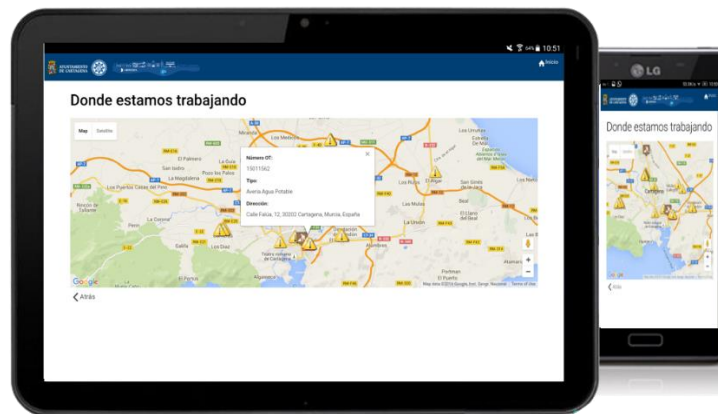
10:51

AYUNTAMIENTO DE CARTAGENA

Inicio

Donde estamos trabajando

Map Satellite

Número OT:
13011562
Tipo:
Avería Agua Potable
Dirección:
Calle Falsa, 12, 30202 Cartagena, Murcia, España

Los Martínez
Los Urrutias
El Palmero
San Isidro
Pozo los Palos
La Magdalena
Los Puertos
Los Nietos
Los Belones
Perín
La Unión
El Llano del Beal
Galifa
Alumbres
El Portús
Portman
Google
Map data ©2014 Google, Inst. Geogr. Nacional Terms of Use

Atrás

LG

Donde estamos trabajando

Cartagena

Atrás